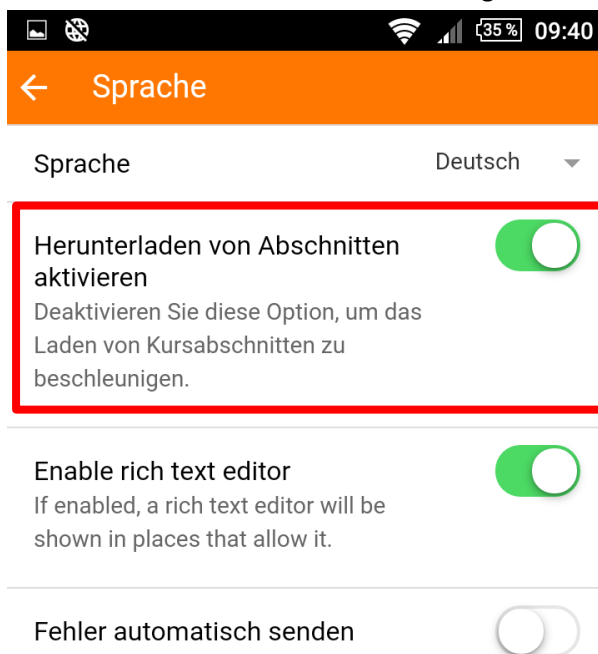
35% 09:40

Sprache

Sprache
Deutsch

Herunterladen von Abschnitten aktivieren
Deaktivieren Sie diese Option, um das Laden von Kursabschnitten zu beschleunigen.

Enable rich text editor
If enabled, a rich text editor will be shown in places that allow it.

Fehler automatisch senden